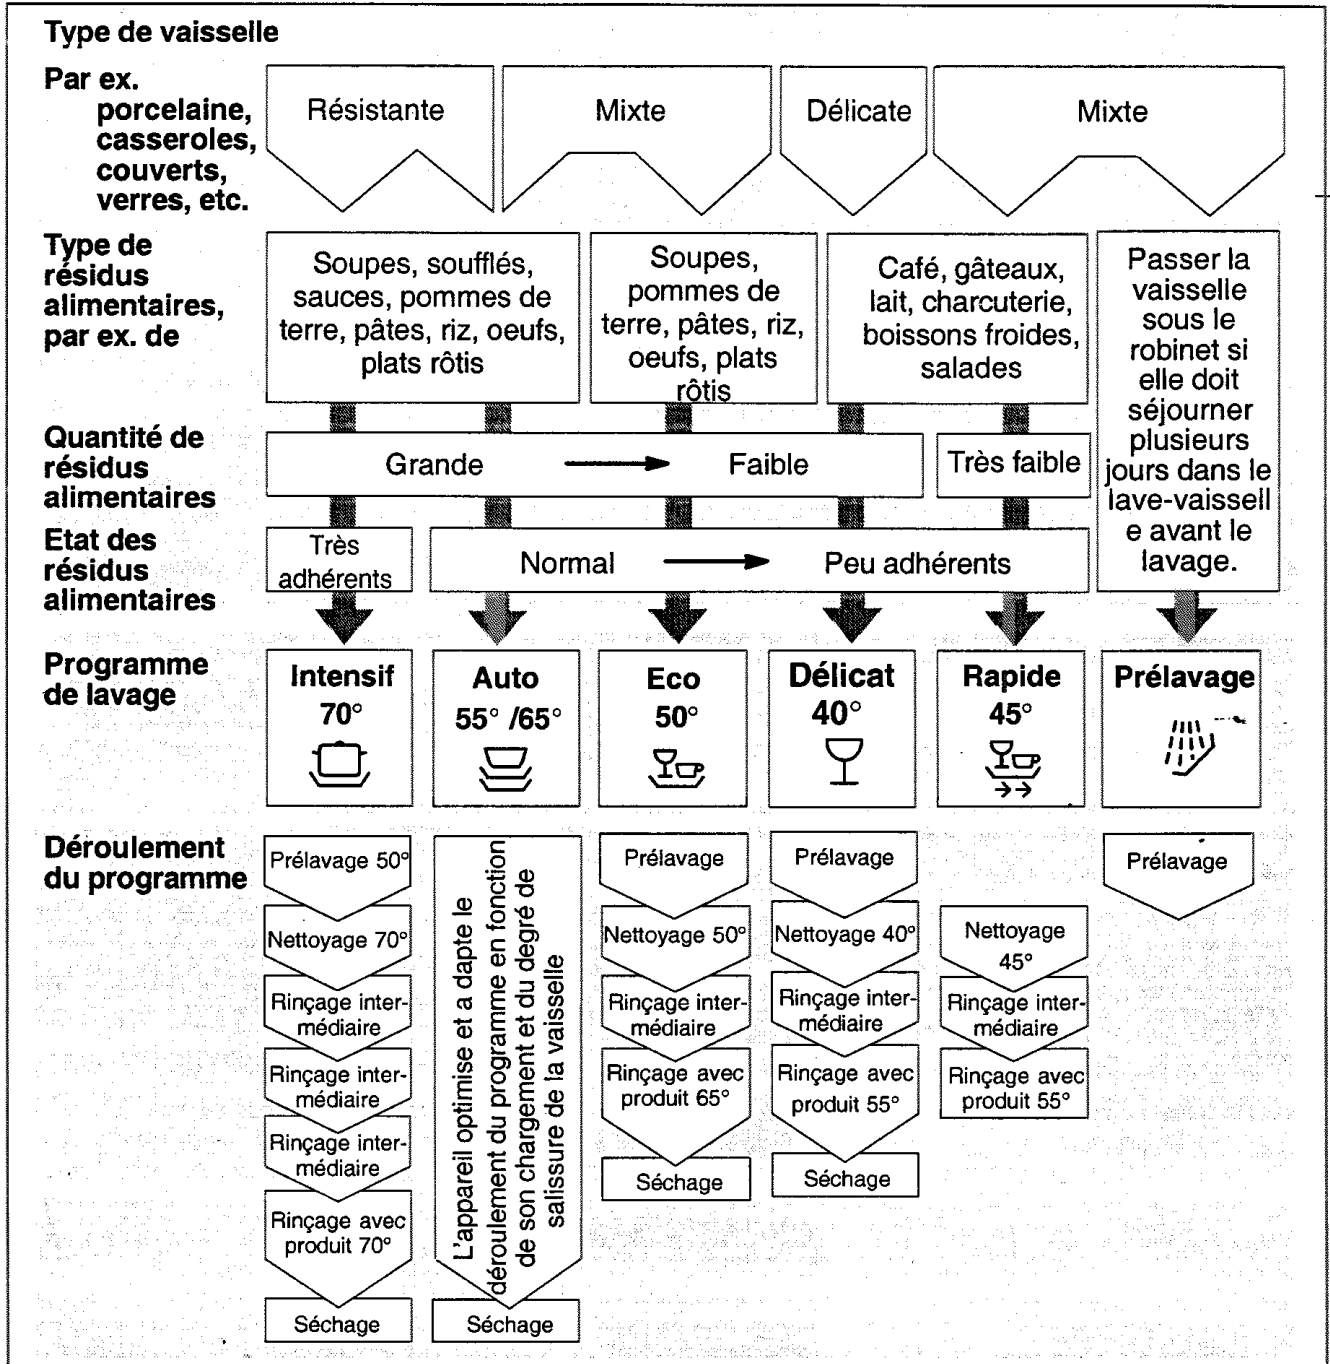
Type de vaisselle

Par ex. porcelaine, casseroles, couverts, verres, etc.

Résistante

Mixte

Délicate

Mixte

Type de résidus alimentaires, par ex. de

Soupes, soufflés, sauces, pommes de terre, pâtes, riz, oeufs, plats rôtis

Soupes, pommes de terre, pâtes, riz, oeufs, plats rôtis

Café, gâteaux, lait, charcuterie, boissons froides, salades

Passer la vaisselle sous le robinet si elle doit séjourner plusieurs jours dans le lave-vaissell e avant le lavage.

Quantité de résidus alimentaires

Grande → Faible

Très faible

Etat des résidus alimentaires

Très adhérents

Normal → Peu adhérents

Programme de lavage

Intensif 70°

Auto 55° /65°

Eco 50°

Délicat 40°

Rapide 45°

Prélavage

Déroulement du programme

Prélavage 50°

Nettoyage 70°

Rinçage intermédiaire

Rinçage intermédiaire

Rinçage intermédiaire

Rinçage avec produit 70°

Séchage

L'appareil optimise et a dapte le déroulement du programme en fonction de son chargement et du degré de salissure de la vaisselle

Séchage

Prélavage

Nettoyage 50°

Rinçage intermédiaire

Rinçage avec produit 65°

Séchage

Prélavage

Nettoyage 40°

Rinçage intermédiaire

Rinçage avec produit 55°

Séchage

Nettoyage 45°

Rinçage intermédiaire

Rinçage avec produit 55°

Prélavage